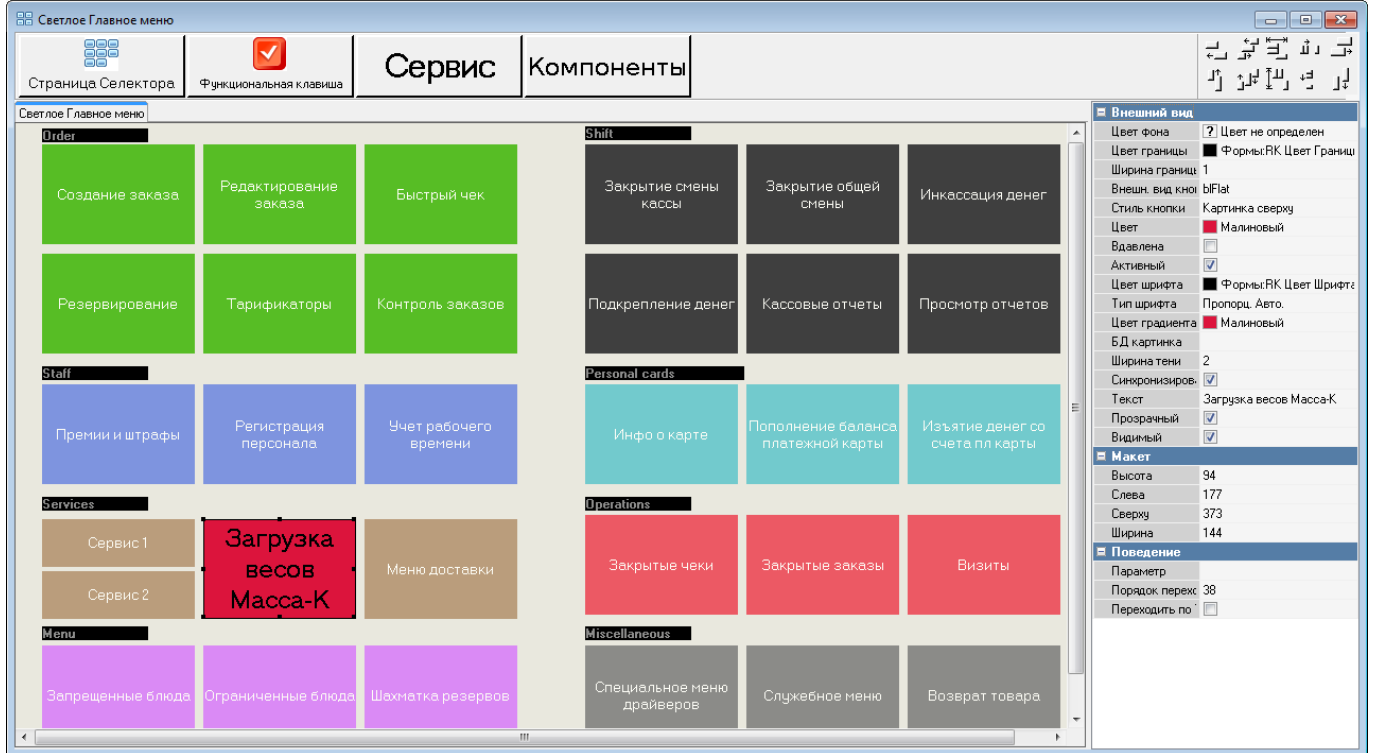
Светлое Главное меню

Страница Селектора
Функциональная клавиша
Сервис
Компоненты

Светлое Главное меню

Order
Создание заказа
Редактирование заказа
Быстрый чек
Резервирование
Тарификаторы
Контроль заказов

Shift
Закрытие смены кассы
Закрытие общей смены
Инкассация денег
Подкрепление денег
Кассовые отчеты
Просмотр отчетов

Staff
Премии и штрафы
Регистрация персонала
Учет рабочего времени

Personal cards
Инфо о карте
Пополнение баланса платежной карты
Изъятие денег со счета пл карты

Services
Сервис 1
Загрузка весов Масса-К
Меню доставки
Сервис 2

Operations
Закрытые чеки
Закрытые заказы
Визиты

Menu
Запрещенные блюда
Ограниченные блюда
Шахматка резервов

Miscellaneous
Специальное меню драйверов
Служебное меню
Возврат товара

| Внешний вид | |
|---|---|
| Цвет фона | ? Цвет не определен |
| Цвет границы | Формы:RK Цвет Границ |
| Ширина границ | 1 |
| Внешн. вид кноп | blFlat |
| Стиль кнопки | Картинка сверху |
| Цвет | Малиновый |
| Вдавлена | |
| Активный | |
| Цвет шрифта | Формы:RK Цвет Шрифта |
| Тип шрифта | Пропорц. Авто. |
| Цвет градиента | Малиновый |
| БД картинка | |
| Ширина тени | 2 |
| Синхронизиров | |
| Текст | Загрузка весов Масса-К |
| Прозрачный | |
| Видимый | |
| Макет | |
| Высота | 94 |
| Слева | 177 |
| Сверху | 373 |
| Ширина | 144 |
| Поведение | |
| Параметр | |
| Порядок перехс | 38 |
| Переходить по | |